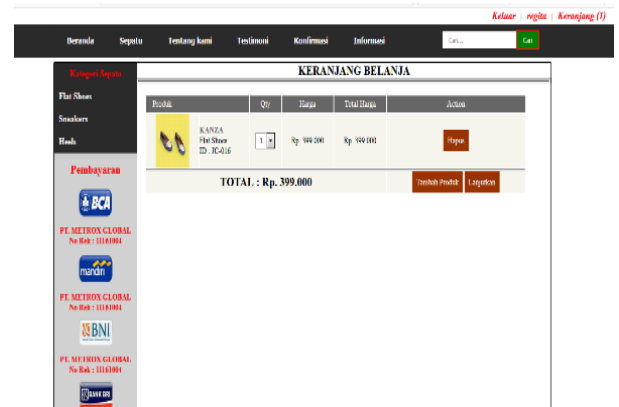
Keluar | regita | Keranjang (1)

Beranda Sepatu Tentang kami Testimoni Konfirmasi Informasi Cari... Cari

Kategori Sepatu

Flat Shoes

Sneakers

Heels

Pembayaran

BCA

PT. METROX GLOBAL
No Rek : 11161004

mandiri

PT. METROX GLOBAL
No Rek : 11161004

BNI

PT. METROX GLOBAL
No Rek : 11161004

KERANJANG BELANJA

| Produk | Qty | Harga | Total Harga | Action |
|---|---|---|---|---|
| KANZA Flat Shoes ID : FC-016 | 1 | Rp. 399.000 | Rp. 399.000 | Hapus |

TOTAL : Rp. 399.000

Tambah Produk Lanjutkan